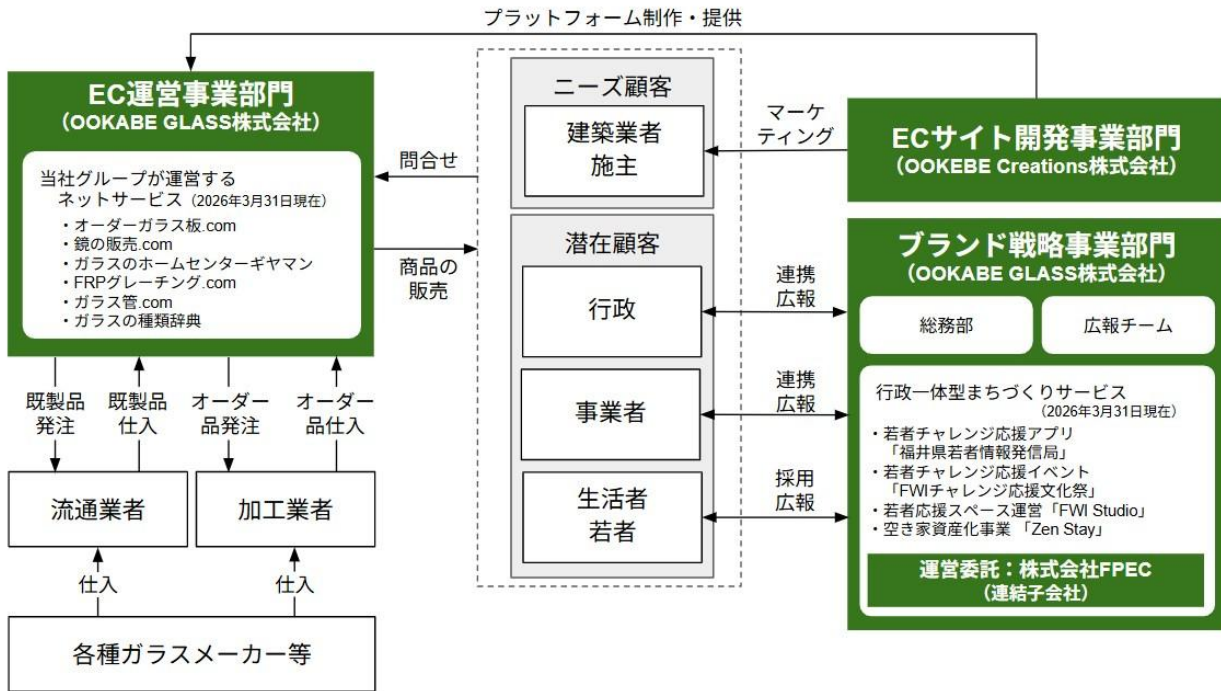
プラットフォーム制作・提供

EC運営事業部門
（OOKABE GLASS株式会社）

当社グループが運営するネットサービス（2026年3月31日現在）
・オーダーガラス板.com
・鏡の販売.com
・ガラスのホームセンターギヤマン
・FRPグレーチング.com
・ガラス管.com
・ガラスの種類辞典

問合せ

商品の販売

ニーズ顧客
建築業者
施主

マーケティング

ECサイト開発事業部門
（OOKEBE Creations株式会社）

潜在顧客
行政
事業者
生活者
若者

連携広報
連携広報
採用広報

ブランド戦略事業部門
（OOKABE GLASS株式会社）

総務部
広報チーム

行政一体型まちづくりサービス
（2026年3月31日現在）
・若者チャレンジ応援アプリ「福井県若者情報発信局」
・若者チャレンジ応援イベント「FWIチャレンジ応援文化祭」
・若者応援スペース運営「FWI Studio」
・空き家資産化事業「Zen Stay」

運営委託：株式会社FPEC
（連結子会社）

既製品発注
既製品仕入
オーダー品発注
オーダー品仕入

流通業者
加工業者

仕入
仕入

各種ガラスメーカー等